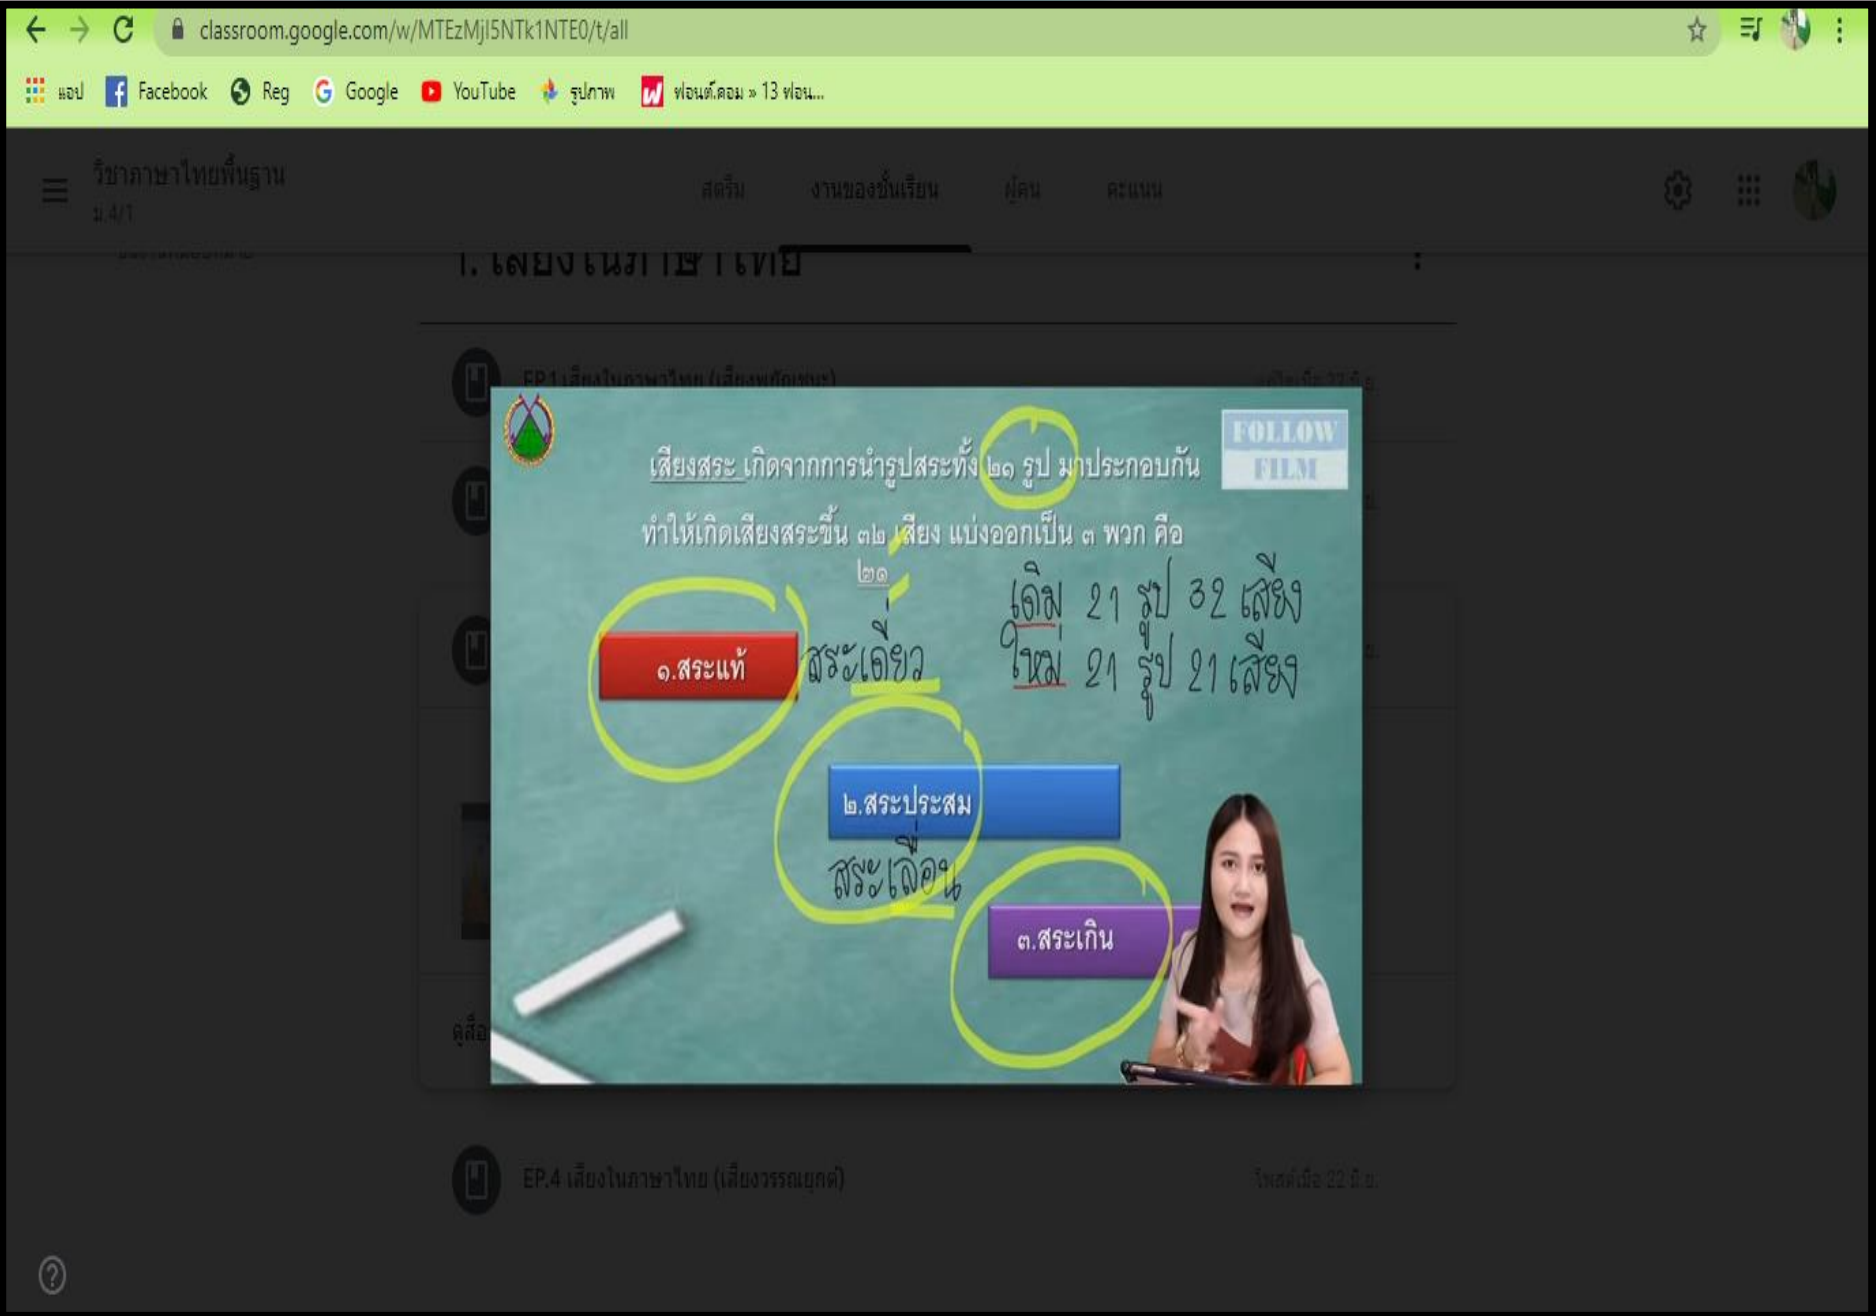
classroom.google.com/w/MTEzMjI5NTk1NTE0/t/all

แอป Facebook Reg Google YouTube รูปภาพ ฟอนต์.คอม » 13 ฟอน...

วิชาภาษาไทยพื้นฐาน
ม.4/1

สตรีม งานของชั้นเรียน ผู้คน คะแนน

1. เสียงในภาษาไทย

EP.1 เสียงในภาษาไทย (เสียงพยัญชนะ)

FOLLOW FILM

เสียงสระ เกิดจากการนำรูปสระทั้ง ๒๑ รูป มาประกอบกัน ทำให้เกิดเสียงสระขึ้น ๓๒ เสียง แบ่งออกเป็น ๓ พวก คือ
๒๑

เดิม 21 รูป 32 เสียง
ใหม่ 21 รูป 21 เสียง

๑.สระแท้ สระเดี่ยว

๒.สระประสม สระเลื่อน

๓.สระเกิน

คู่สื่อ

EP.4 เสียงในภาษาไทย (เสียงวรรณยุกต์)

โพสต์เมื่อ 22 มิ.ย.

?